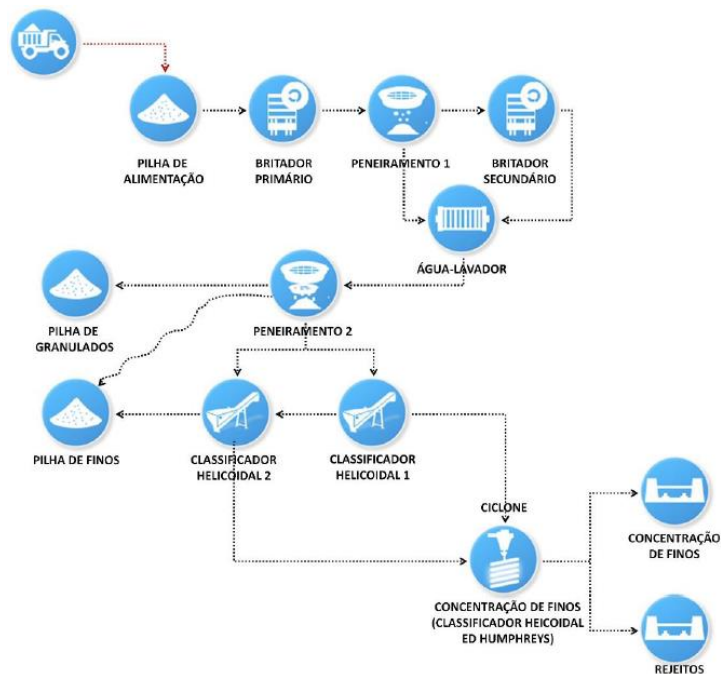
PILHA DE ALIMENTAÇÃO

BRITADOR PRIMÁRIO

PENEIRAMENTO 1

BRITADOR SECUNDÁRIO

ÁGUA-LAVADOR

PILHA DE GRANULADOS

PENEIRAMENTO 2

PILHA DE FINOS

CLASSIFICADOR HELICOIDAL 2

CLASSIFICADOR HELICOIDAL 1

CICLONE

CONCENTRAÇÃO DE FINOS

CONCENTRAÇÃO DE FINOS (CLASSIFICADOR HEICOIDAL ED HUMPHREYS)

REJEITOS